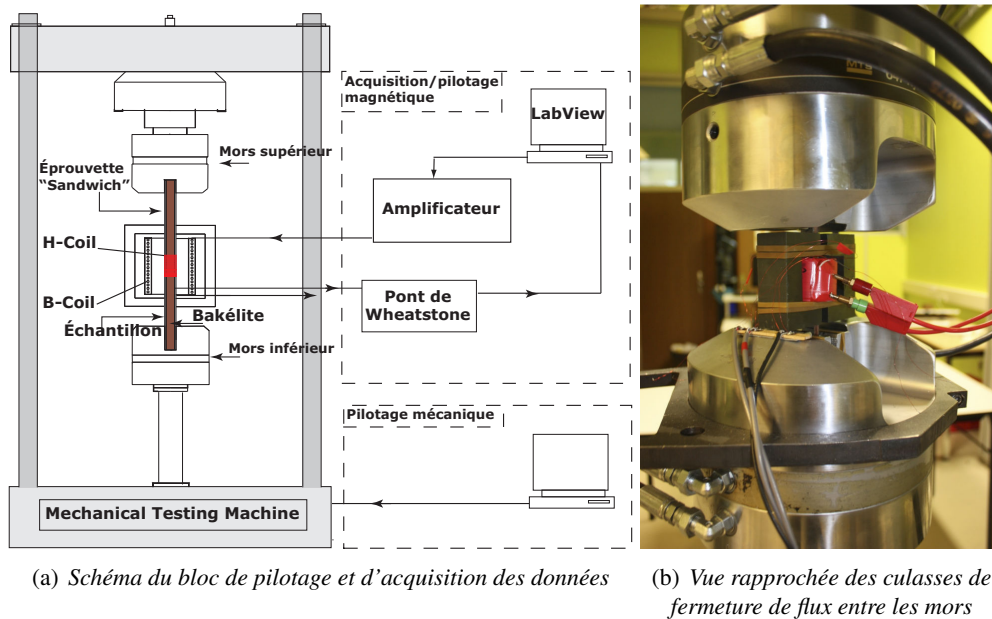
Acquisition/pilotage magnétique

LabView

Mors supérieur

Éprouvette "Sandwich"

Amplificateur

H-Coil

B-Coil

Pont de Wheatstone

Bakélite

Échantillon

Mors inférieur

Pilotage mécanique

Mechanical Testing Machine

(a) *Schéma du bloc de pilotage et d'acquisition des données*

(b) *Vue rapprochée des culasses de fermeture de flux entre les mors*